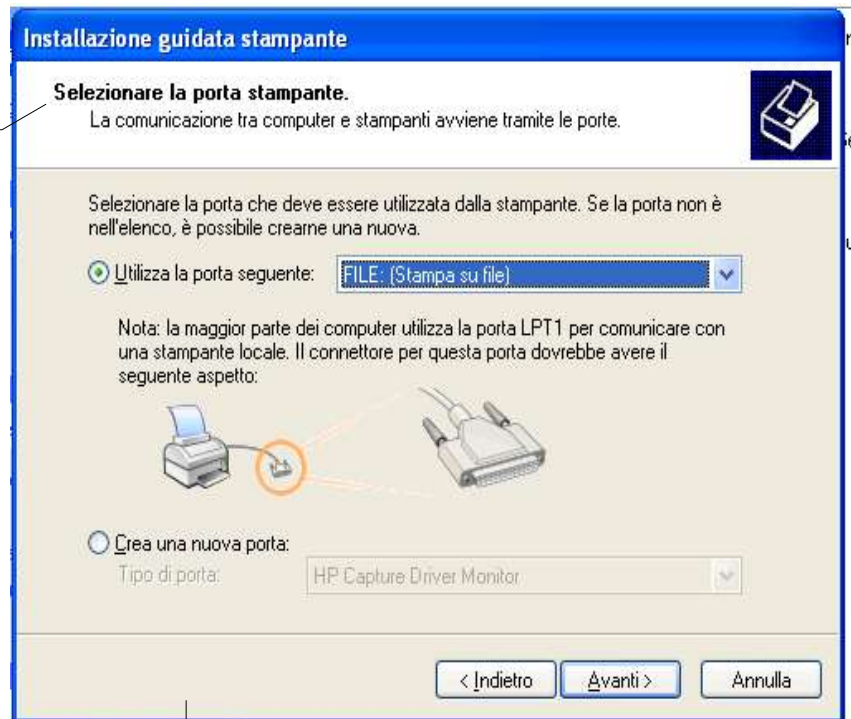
Installazione guidata stampante

Selezionare la porta stampante.
La comunicazione tra computer e stampanti avviene tramite le porte.

Selezionare la porta che deve essere utilizzata dalla stampante. Se la porta non è nell'elenco, è possibile crearne una nuova.

Utilizza la porta seguente: FILE: (Stampa su file)

Nota: la maggior parte dei computer utilizza la porta LPT1 per comunicare con una stampante locale. Il connettore per questa porta dovrebbe avere il seguente aspetto:

Crea una nuova porta:
Tipo di porta: HP Capture Driver Monitor

< Indietro | Avanti > | Annulla